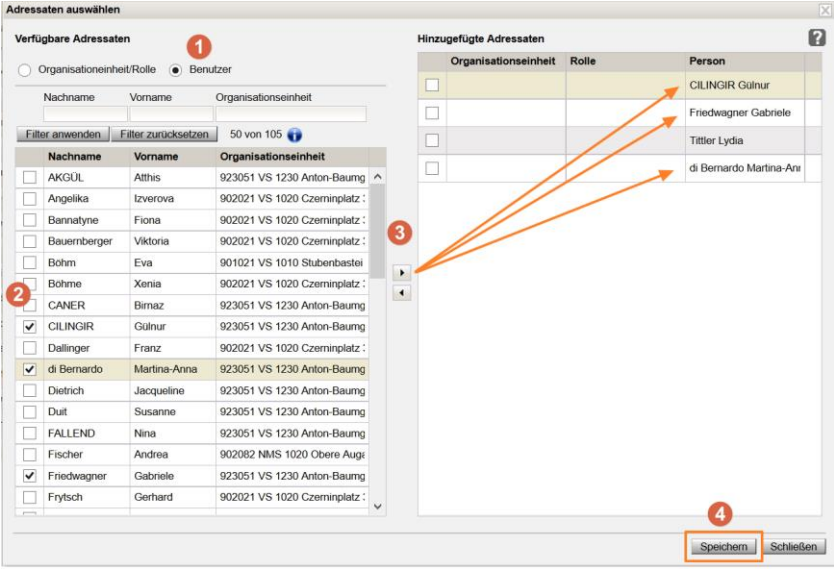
Adressaten auswählen

Verfügbare Adressaten

1

Organisationeinheit/Rolle Benutzer

Nachname Vorname Organisationseinheit

Filter anwenden Filter zurücksetzen 50 von 105

| | Nachname | Vorname | Organisationseinheit |
|---|---|---|---|
| | AKGÜL | Atthis | 923051 VS 1230 Anton-Baumg |
| | Angelika | Izverova | 902021 VS 1020 Czerninplatz |
| | Bannatyne | Fiona | 902021 VS 1020 Czerninplatz |
| | Bauernberger | Viktoria | 902021 VS 1020 Czerninplatz |
| | Böhm | Eva | 901021 VS 1010 Stubenbastei |
| | Böhme | Xenia | 902021 VS 1020 Czerninplatz |
| | CANER | Birnaz | 923051 VS 1230 Anton-Baumg |
| ✔ | CILINGIR | Gülnur | 923051 VS 1230 Anton-Baumg |
| | Dallinger | Franz | 902021 VS 1020 Czerninplatz |
| ✔ | di Bernardo | Martina-Anna | 923051 VS 1230 Anton-Baumg |
| | Dietrich | Jacqueline | 923051 VS 1230 Anton-Baumg |
| | Duit | Susanne | 923051 VS 1230 Anton-Baumg |
| | FALLEND | Nina | 923051 VS 1230 Anton-Baumg |
| | Fischer | Andrea | 902082 NMS 1020 Obere Auga |
| ✔ | Friedwagner | Gabriele | 923051 VS 1230 Anton-Baumg |
| | Frytsch | Gerhard | 902021 VS 1020 Czerninplatz |

2

3

Hinzugefügte Adressaten

| | Organisationseinheit | Rolle | Person |
|---|---|---|---|
| | | | CILINGIR Gülnur |
| | | | Friedwagner Gabriele |
| | | | Tittler Lydia |
| | | | di Bernardo Martina-Anı |

4

Speichern Schließen